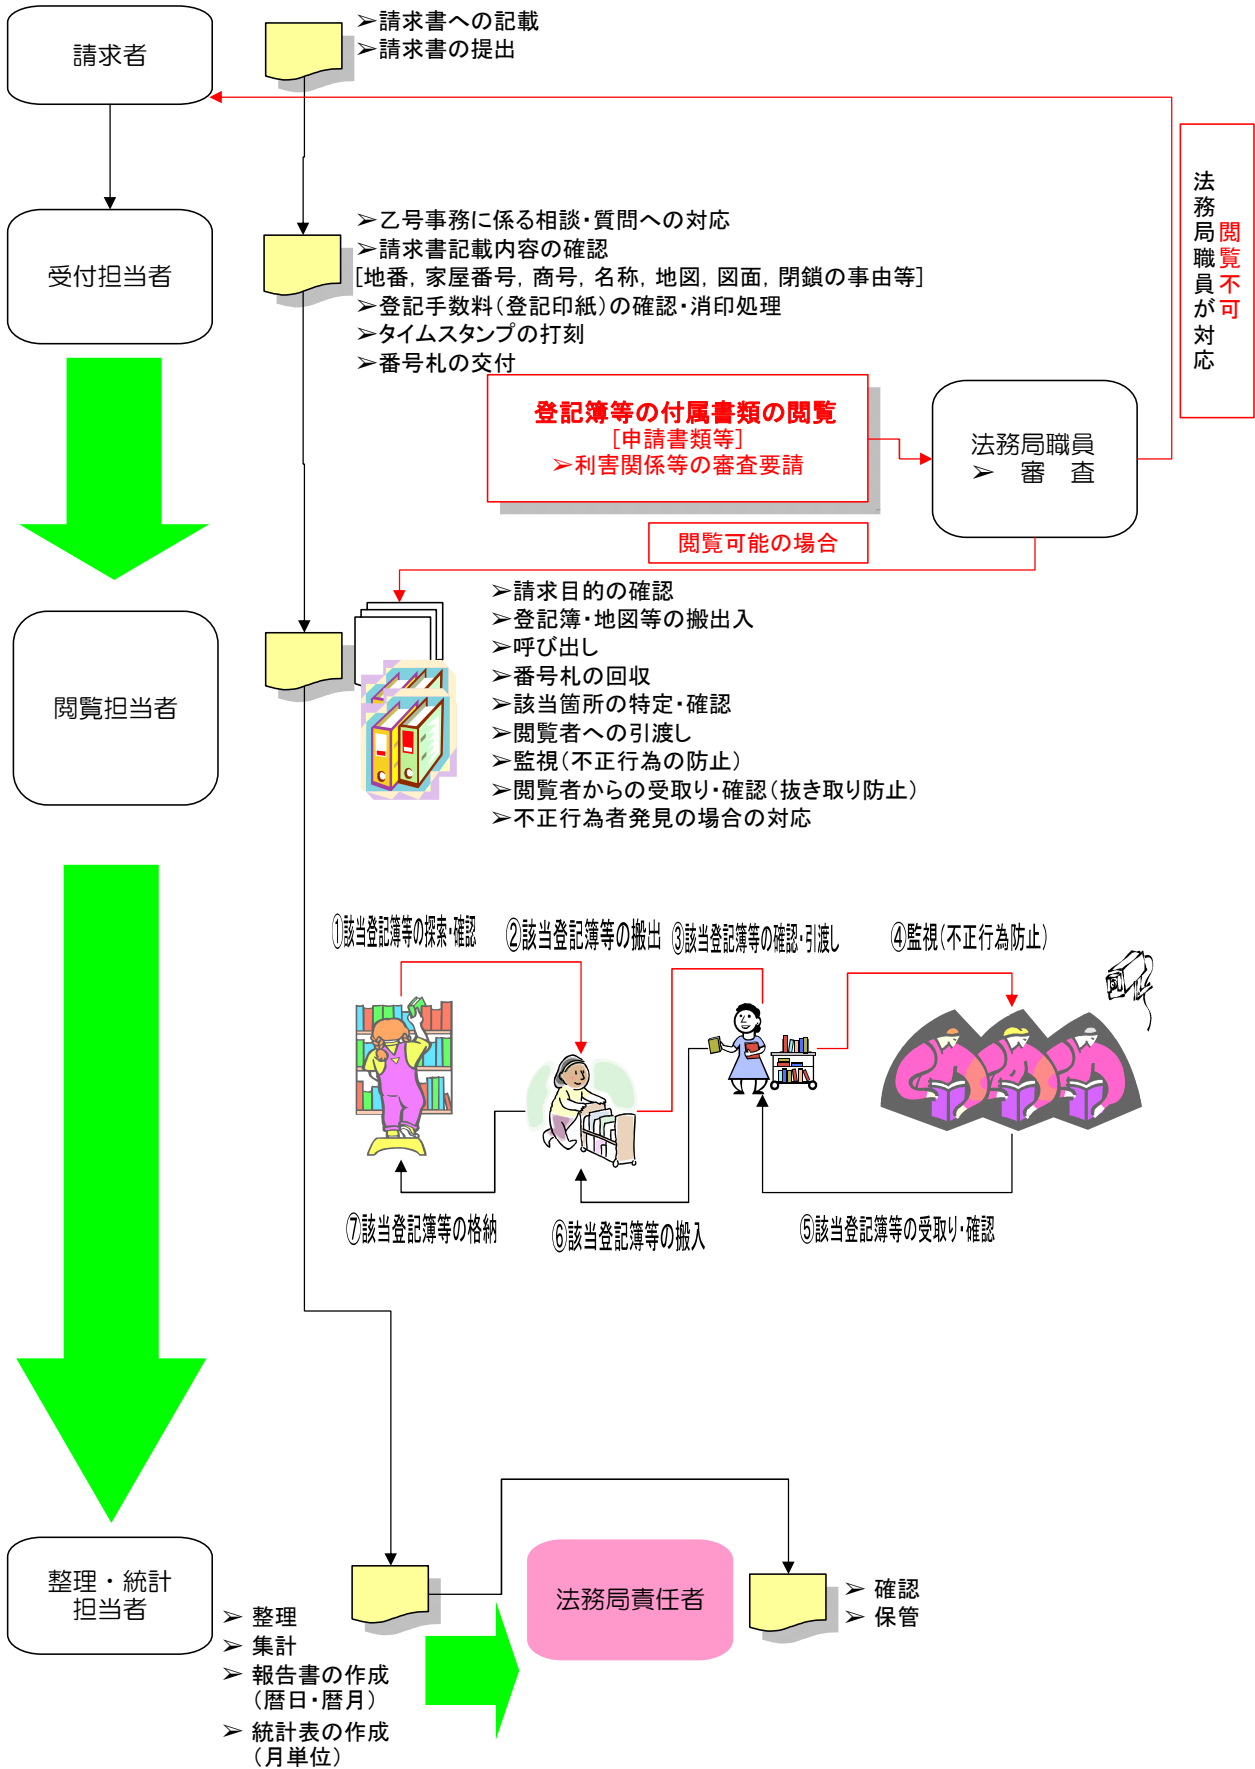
請求者

➢請求書への記載
➢請求書の提出

法務局職員が対応
閲覧不可

受付担当者

➢乙号事務に係る相談・質問への対応
➢請求書記載内容の確認
[地番，家屋番号，商号，名称，地図，図面，閉鎖の事由等]
➢登記手数料(登記印紙)の確認・消印処理
➢タイムスタンプの打刻
➢番号札の交付

登記簿等の付属書類の閲覧
[申請書類等]
➢利害関係等の審査要請

法務局職員
➢ 審 査

閲覧可能の場合

閲覧担当者

➢請求目的の確認
➢登記簿・地図等の搬出入
➢呼び出し
➢番号札の回収
➢該当箇所の特定・確認
➢閲覧者への引渡し
➢監視(不正行為の防止)
➢閲覧者からの受取り・確認(抜き取り防止)
➢不正行為者発見の場合の対応

①該当登記簿等の探索・確認
②該当登記簿等の搬出
③該当登記簿等の確認・引渡し
④監視(不正行為防止)

⑦該当登記簿等の格納
⑥該当登記簿等の搬入
⑤該当登記簿等の受取り・確認

整理・統計担当者

➢ 整理
➢ 集計
➢ 報告書の作成(暦日・暦月)
➢ 統計表の作成(月単位)

法務局責任者

➢ 確認
➢ 保管